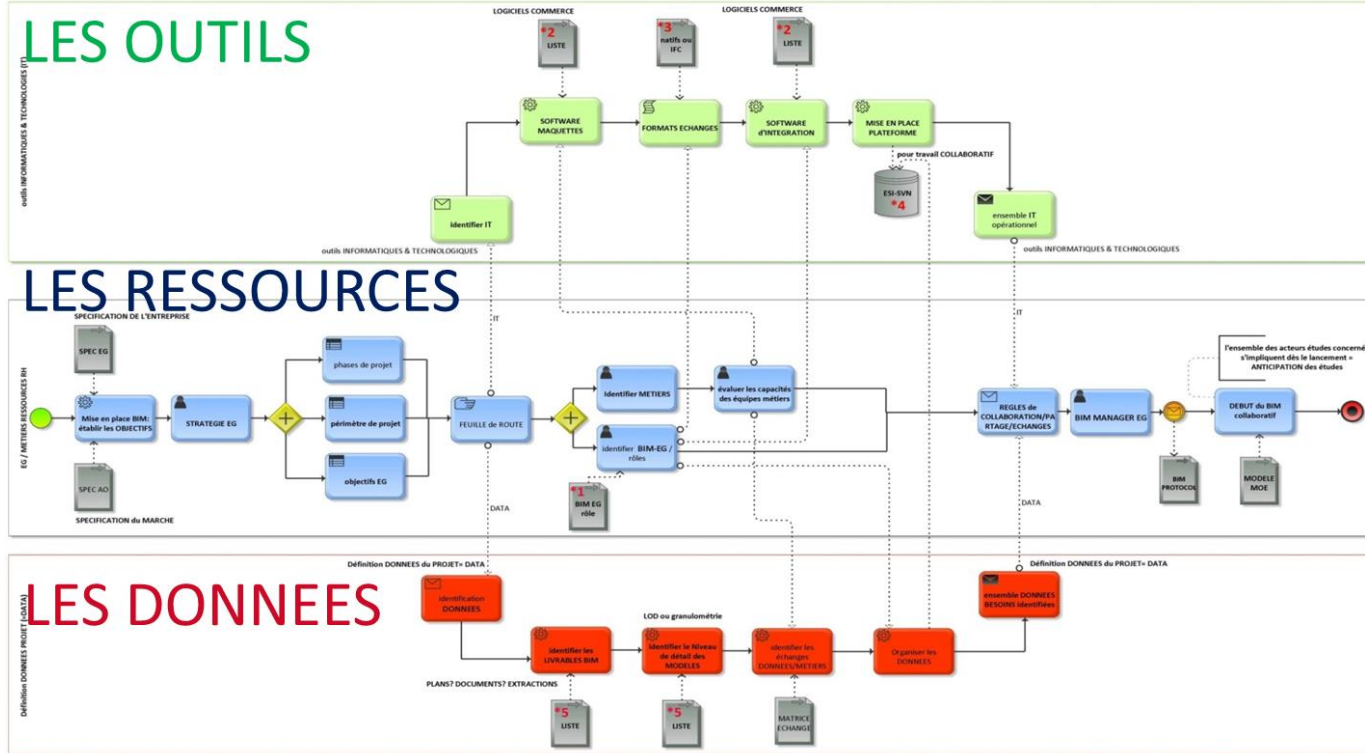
LES OUTILS

outils INFORMATIQUES & TECHNOLOGIES (IT)

LOGICIELS COMMERCE

*2 LISTE

*3 natifs ou IFC

LOGICIELS COMMERCE

*2 LISTE

SOFTWARE MAQUETTES

FORMATS ECHANGES

SOFTWARE d'INTEGRATION

MISE EN PLACE PLATEFORME

pour travail COLLABORATIF

ESI-SVN *4

identifier IT

ensemble IT opérationnel

outils INFORMATIQUES & TECHNOLOGIQUES

outils INFORMATIQUES & TECHNOLOGIQUES

LES RESSOURCES

EG / METIERS RESSOURCES RH

SPECIFICATION DE L'ENTREPRISE

SPEC EG

Mise en place BIM: établir les OBJECTIFS

STRATEGIE EG

phases de projet

périmètre de projet

objectifs EG

SPEC AO

SPECIFICATION du MARCHE

IT

FEUILLE de ROUTE

Identifier METIERS

évaluer les capacités des équipes métiers

identifier BIM-EG / rôles

*1 BIM EG rôle

IT

REGLES de COLLABORATION/PARTAGE/ECHANGES

BIM MANAGER EG

l'ensemble des acteurs études concerné s'impliquent dès le lancement = ANTICIPATION des études

DEBUT du BIM collaboratif

BIM PROTOCOL

MODELE MOE

DATA

DATA

LES DONNEES

Définition DONNEES PROJET (=DATA)

Définition DONNEES du PROJET= DATA

identification DONNEES

LOD ou granulométrie

identifier les LIVRABLES BIM

identifier le Niveau de détail des MODELES

identifier les échanges DONNEES/METIERS

Organiser les DONNEES

Définition DONNEES du PROJET= DATA

ensemble DONNEES BESOINS identifiées

PLANS? DOCUMENTS? EXTRACTIONS

*5 LISTE

*5 LISTE

MATRICE ECHANGE